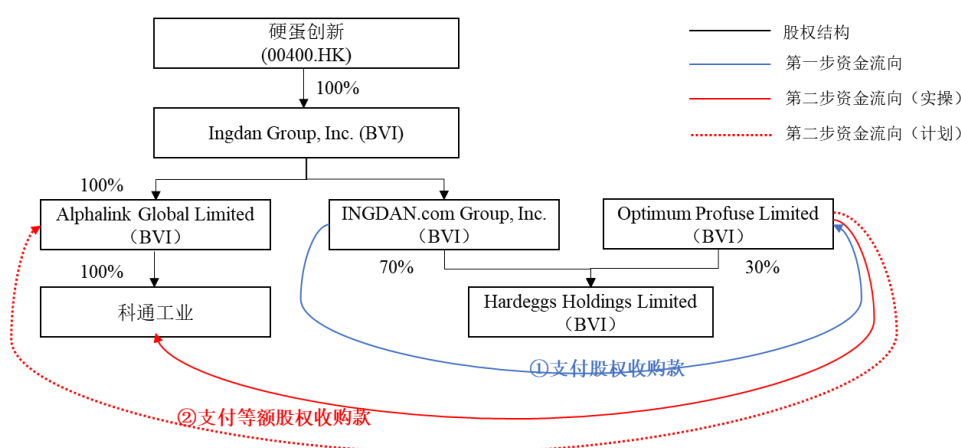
硬蛋创新
(00400.HK)

100%

Ingdan Group, Inc. (BVI)

100%

Alphalink Global Limited
（BVI）

100%

科通工业

INGDAN.com Group, Inc.
（BVI）

Optimum Profuse Limited
（BVI）

70%

30%

Hardeggs Holdings Limited
（BVI）

①支付股权收购款

②支付等额股权收购款

股权结构
第一步资金流向
第二步资金流向（实操）
第二步资金流向（计划）